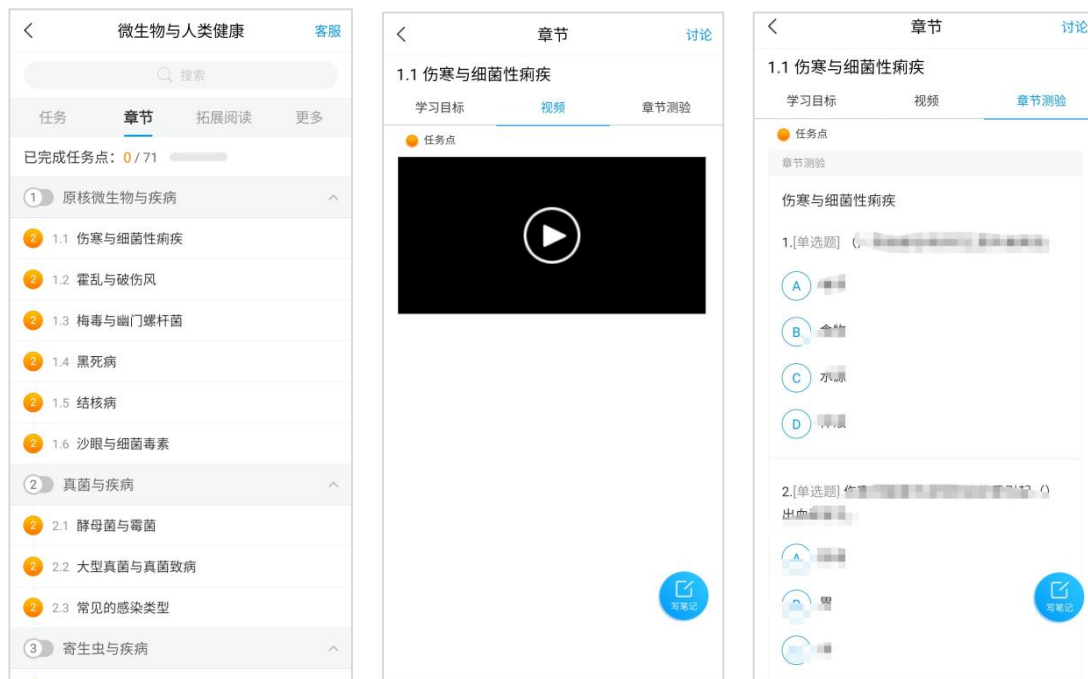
<
微生物与人类健康
客服

搜索

任务
章节
拓展阅读
更多

已完成任务点：0 / 71

1 原核微生物与疾病
2 1.1 伤寒与细菌性痢疾
2 1.2 霍乱与破伤风
2 1.3 梅毒与幽门螺杆菌
2 1.4 黑死病
2 1.5 结核病
2 1.6 沙眼与细菌毒素
2 真菌与疾病
2 2.1 酵母菌与霉菌
2 2.2 大型真菌与真菌致病
2 2.3 常见的感染类型
3 寄生虫与疾病

<
章节
讨论

1.1 伤寒与细菌性痢疾

学习目标
视频
章节测验

任务点

写笔记

<
章节
讨论

1.1 伤寒与细菌性痢疾

学习目标
视频
章节测验

任务点

章节测验

伤寒与细菌性痢疾

1.[单选题] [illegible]

A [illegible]

B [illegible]

C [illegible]

D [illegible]

2.[单选题] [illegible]

A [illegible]

B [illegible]

C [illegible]

写笔记